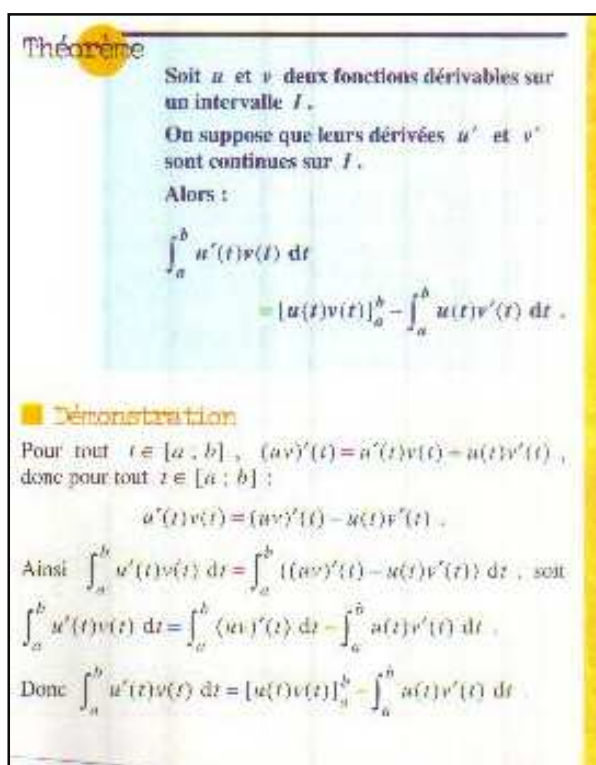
Théorème

Soit $u$ et $v$ deux fonctions dérivables sur un intervalle $I$.

On suppose que leurs dérivées $u'$ et $v'$ sont continues sur $I$.

Alors :

$\int_a^b u'(t)v(t)\,dt$

$= [u(t)v(t)]_a^b - \int_a^b u(t)v'(t)\,dt$.

Démonstration

Pour tout $t \in [a\,;\,b]$, $(uv)'(t) = u'(t)v(t) + u(t)v'(t)$, donc pour tout $t \in [a\,;\,b]$ :

$u'(t)v(t) = (uv)'(t) - u(t)v'(t)$.

Ainsi $\int_a^b u'(t)v(t)\,dt = \int_a^b ((uv)'(t) - u(t)v'(t))\,dt$, soit

$\int_a^b u'(t)v(t)\,dt = \int_a^b (uv)'(t)\,dt - \int_a^b u(t)v'(t)\,dt$.

Donc $\int_a^b u'(t)v(t)\,dt = [u(t)v(t)]_a^b - \int_a^b u(t)v'(t)\,dt$.